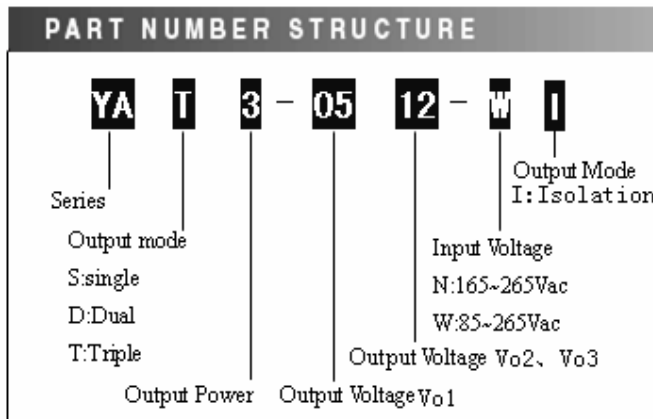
PART NUMBER STRUCTURE

YA T 3 – 05 12 – W I

Output Mode
I: Isolation

Series

Output mode
S:single
D:Dual
T:Triple

Input Voltage
N:165~265Vac
W:85~265Vac

Output Voltage Vo2、Vo3

Output Power

Output Voltage Vo1